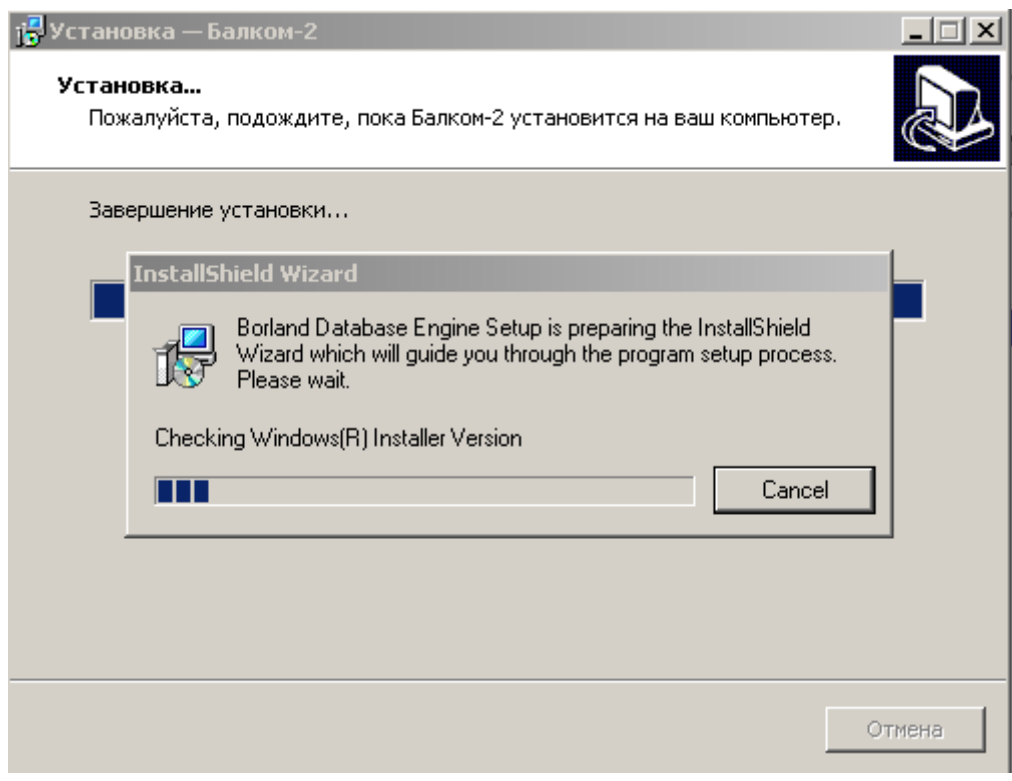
Установка — Балком-2

Установка...
Пожалуйста, подождите, пока Балком-2 установится на ваш компьютер.

Завершение установки...

InstallShield Wizard

Borland Database Engine Setup is preparing the InstallShield Wizard which will guide you through the program setup process. Please wait.

Checking Windows(R) Installer Version

Cancel

Отмена